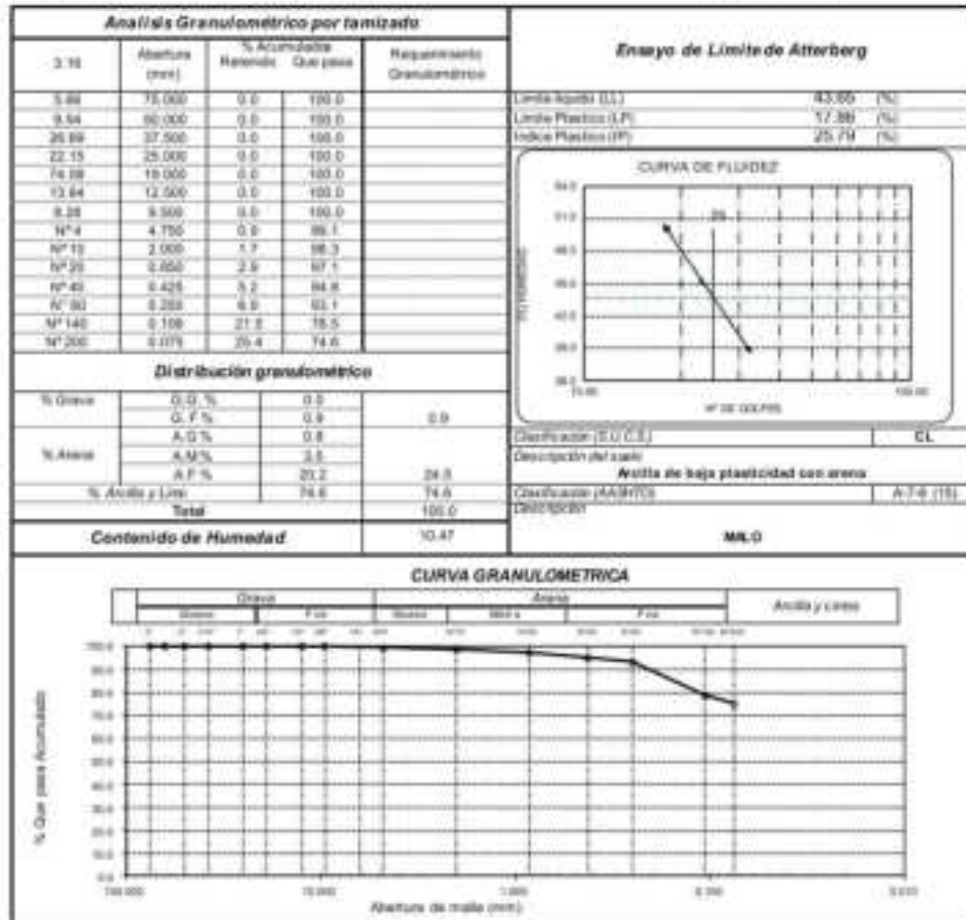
Analisis Granulométrico por tamizado

| 3.16 | Abertura (mm) | % Acumulados Retenido | Que pasa | Requerimiento Granulométrico |
|---|---|---|---|---|
| 3.00 | 75.000 | 0.0 | 100.0 | |
| 9.54 | 50.000 | 0.0 | 100.0 | |
| 26.69 | 37.500 | 0.0 | 100.0 | |
| 22.15 | 25.000 | 0.0 | 100.0 | |
| 74.09 | 19.000 | 0.0 | 100.0 | |
| 13.84 | 12.500 | 0.0 | 100.0 | |
| 8.28 | 9.500 | 0.0 | 100.0 | |
| N°4 | 4.750 | 0.9 | 99.1 | |
| N°10 | 2.000 | 1.7 | 98.3 | |
| N°20 | 0.850 | 2.9 | 97.1 | |
| N°40 | 0.425 | 5.2 | 94.8 | |
| N°60 | 0.250 | 6.9 | 93.1 | |
| N°140 | 0.106 | 21.5 | 78.5 | |
| N°200 | 0.075 | 25.4 | 74.6 | |

Distribución granulométrica

| % Grava | G.G. % | 0.0 | |
|---|---|---|---|
| | G. F % | 0.9 | 0.9 |
| % Arena | A.G % | 0.8 | |
| | A.M % | 3.5 | |
| | A.F % | 20.2 | 24.5 |
| % Arcilla y Limo | | 74.6 | 74.6 |
| Total | | | 100.0 |

Contenido de Humedad | 10.47

Ensayo de Limite de Atterberg

Limite liquido (LL) 43.65 (%)
Limite Plastico (LP) 17.86 (%)
Indice Plastico (IP) 25.79 (%)

CURVA DE FLUIDEZ
25
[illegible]
Nº DE GOLPES

Clasificación (S.U.C.S.) CL
Descripción del suelo
Arcilla de baja plasticidad con arena
Clasificación (AASHTO) A-7-6 (15)
Descripción
MALO

CURVA GRANULOMETRICA
Grava: Gruesa, Fina
Arena: Gruesa, Media, Fina
Arcilla y Limos
100.0 90.0 80.0 70.0 60.0 50.0 40.0 30.0 20.0 10.0 0.0
% Que pasa Acumulado
100.000 10.000 1.000 0.100 0.010
Abertura de malla (mm)